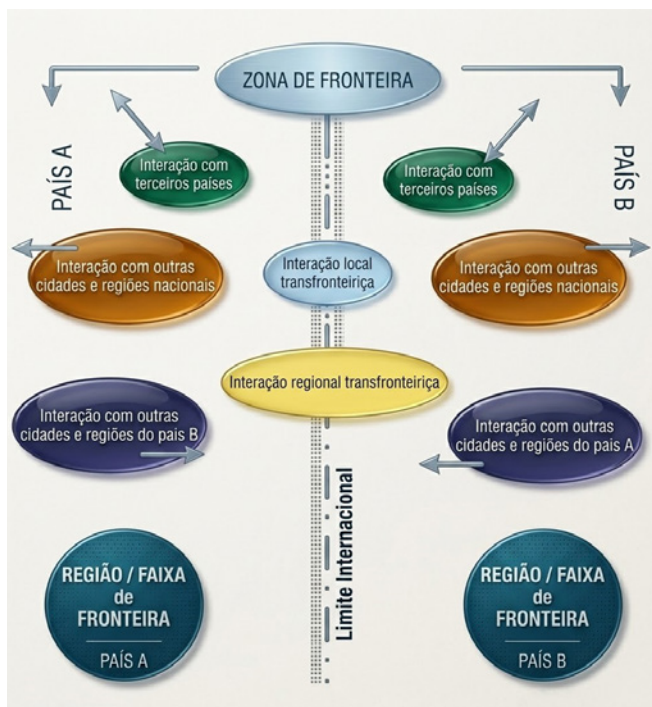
ZONA DE FRONTEIRA

PAÍS A

PAÍS B

Interação com terceiros países

Interação com terceiros países

Interação com outras cidades e regiões nacionais

Interação local transfronteiriça

Interação com outras cidades e regiões nacionais

Interação regional transfronteiriça

Interação com outras cidades e regiões do pais B

Interação com outras cidades e regiões do pais A

Limite Internacional

REGIÃO / FAIXA de FRONTEIRA
PAÍS A

REGIÃO / FAIXA de FRONTEIRA
PAÍS B